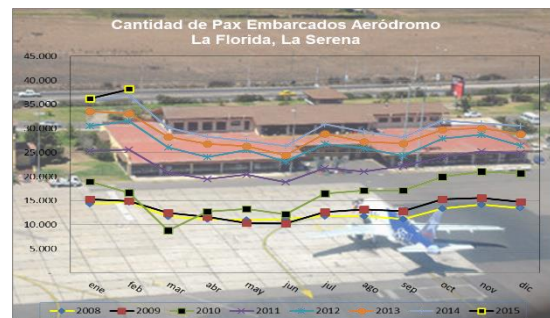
Cantidad de Pax Embarcados Aeródromo
La Florida, La Serena

45.000
40.000
35.000
30.000
25.000
20.000
15.000
10.000
5.000
-

ene
feb
mar
abr
may
jun
jul
ago
sep
oct
nov
dic

2008
2009
2010
2011
2012
2013
2014
2015